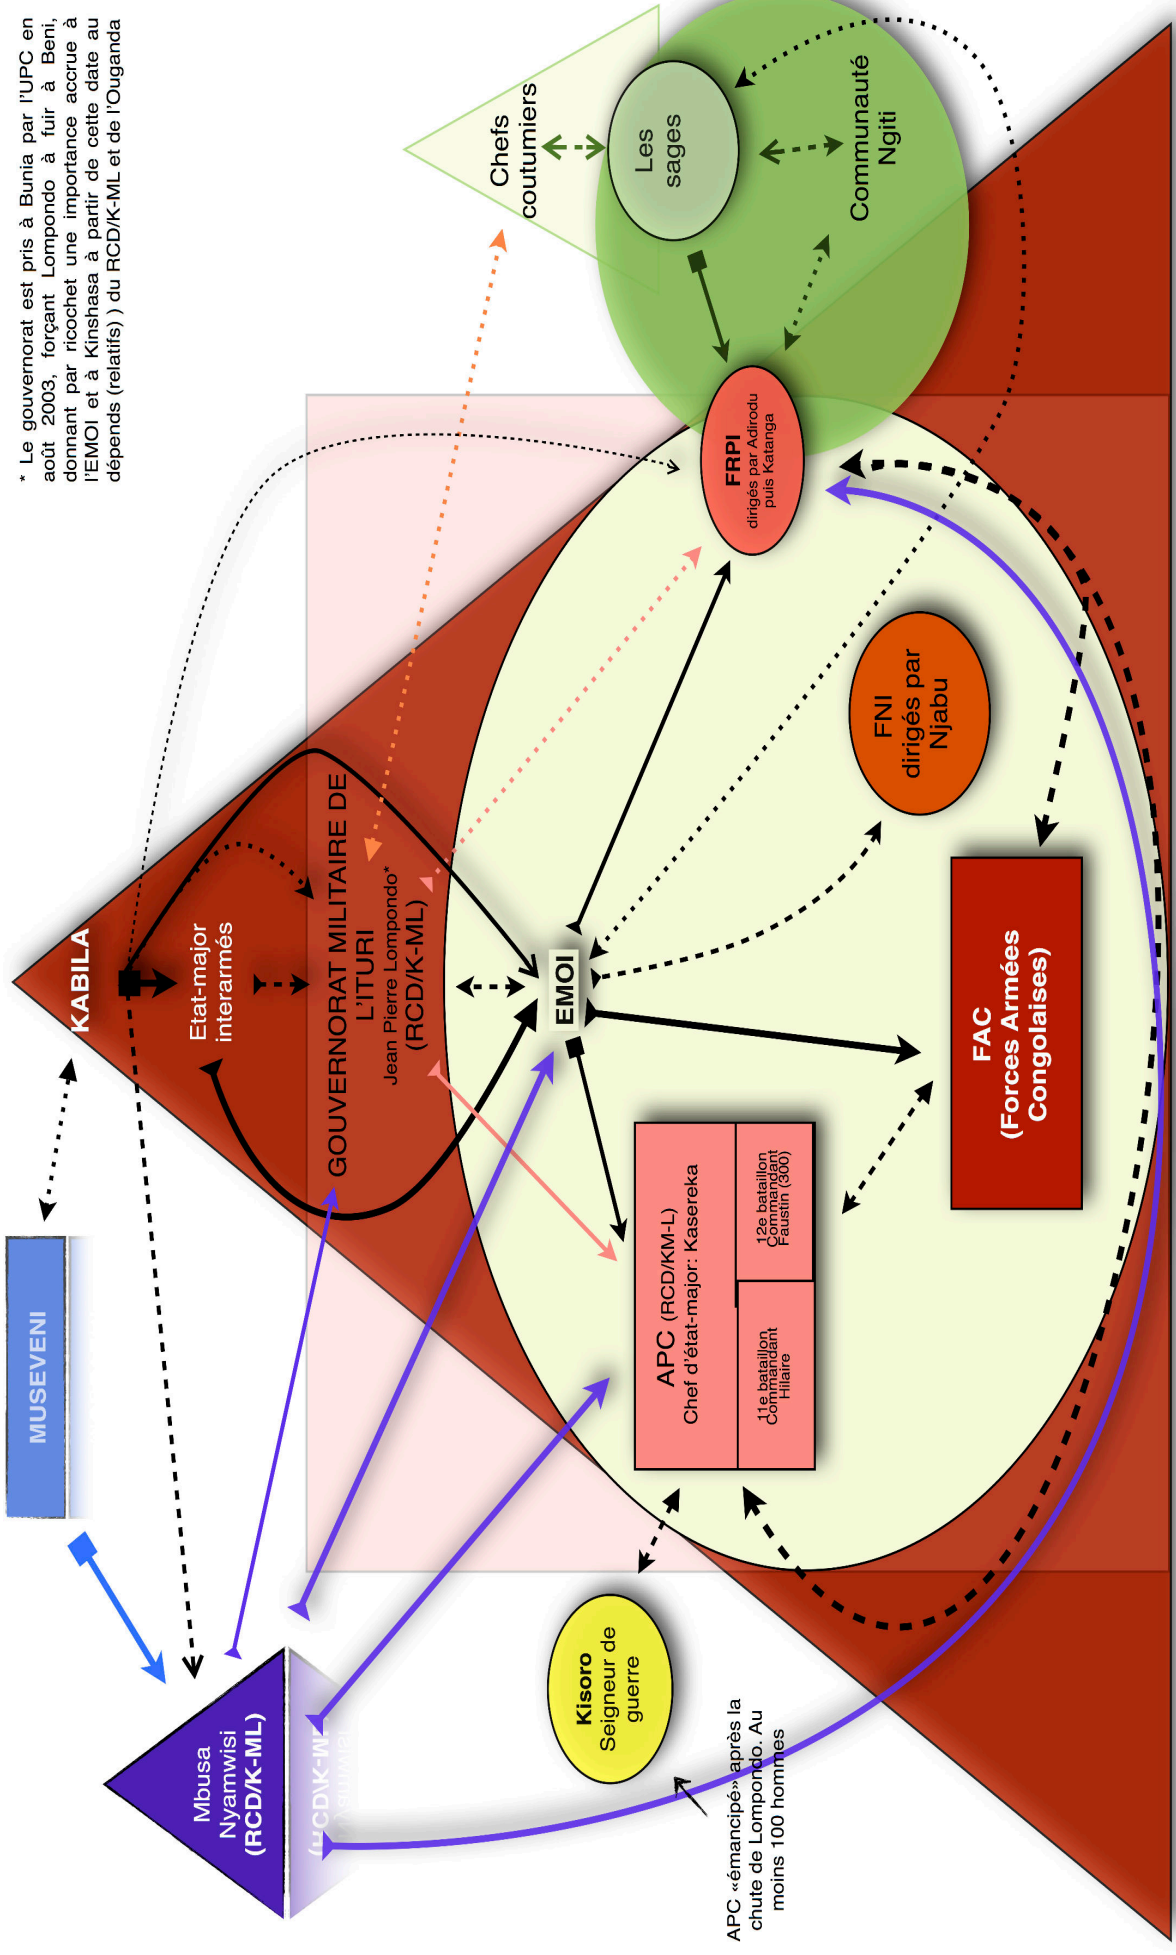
* Le gouvernorat est pris à Bunia par l'UPC en août 2003, forçant Lompondo à fuir à Beni, donnant par ricochet une importance accrue à l'EMOI et à Kinshasa à partir de cette date au dépends (relatifs) ) du RCD/K-ML et de l'Ouganda

Chefs coutumiers

Les sages

Communauté Ngiti

FRPI
dirigés par Adirodu puis Katanga

FNI
dirigés par Njabu

KABILA

Etat-major interarmés

GOUVERNORAT MILITAIRE DE L'ITURI
Jean Pierre Lompondo*
(RCD/K-ML)

EMOI

FAC
(Forces Armées Congolaises)

APC (RCD/KM-L)
Chef d'état-major: Kasereka

12e bataillon
Commandant
Faustin (300)

11e bataillon
Commandant
Hilaire

MUSEVENI

Mbusa
Nyamwisi
(RCD/K-ML)

(RCD/K-ML)

Kisoro
Seigneur de guerre

APC «émancipé» après la chute de Lompondo. Au moins 100 hommes